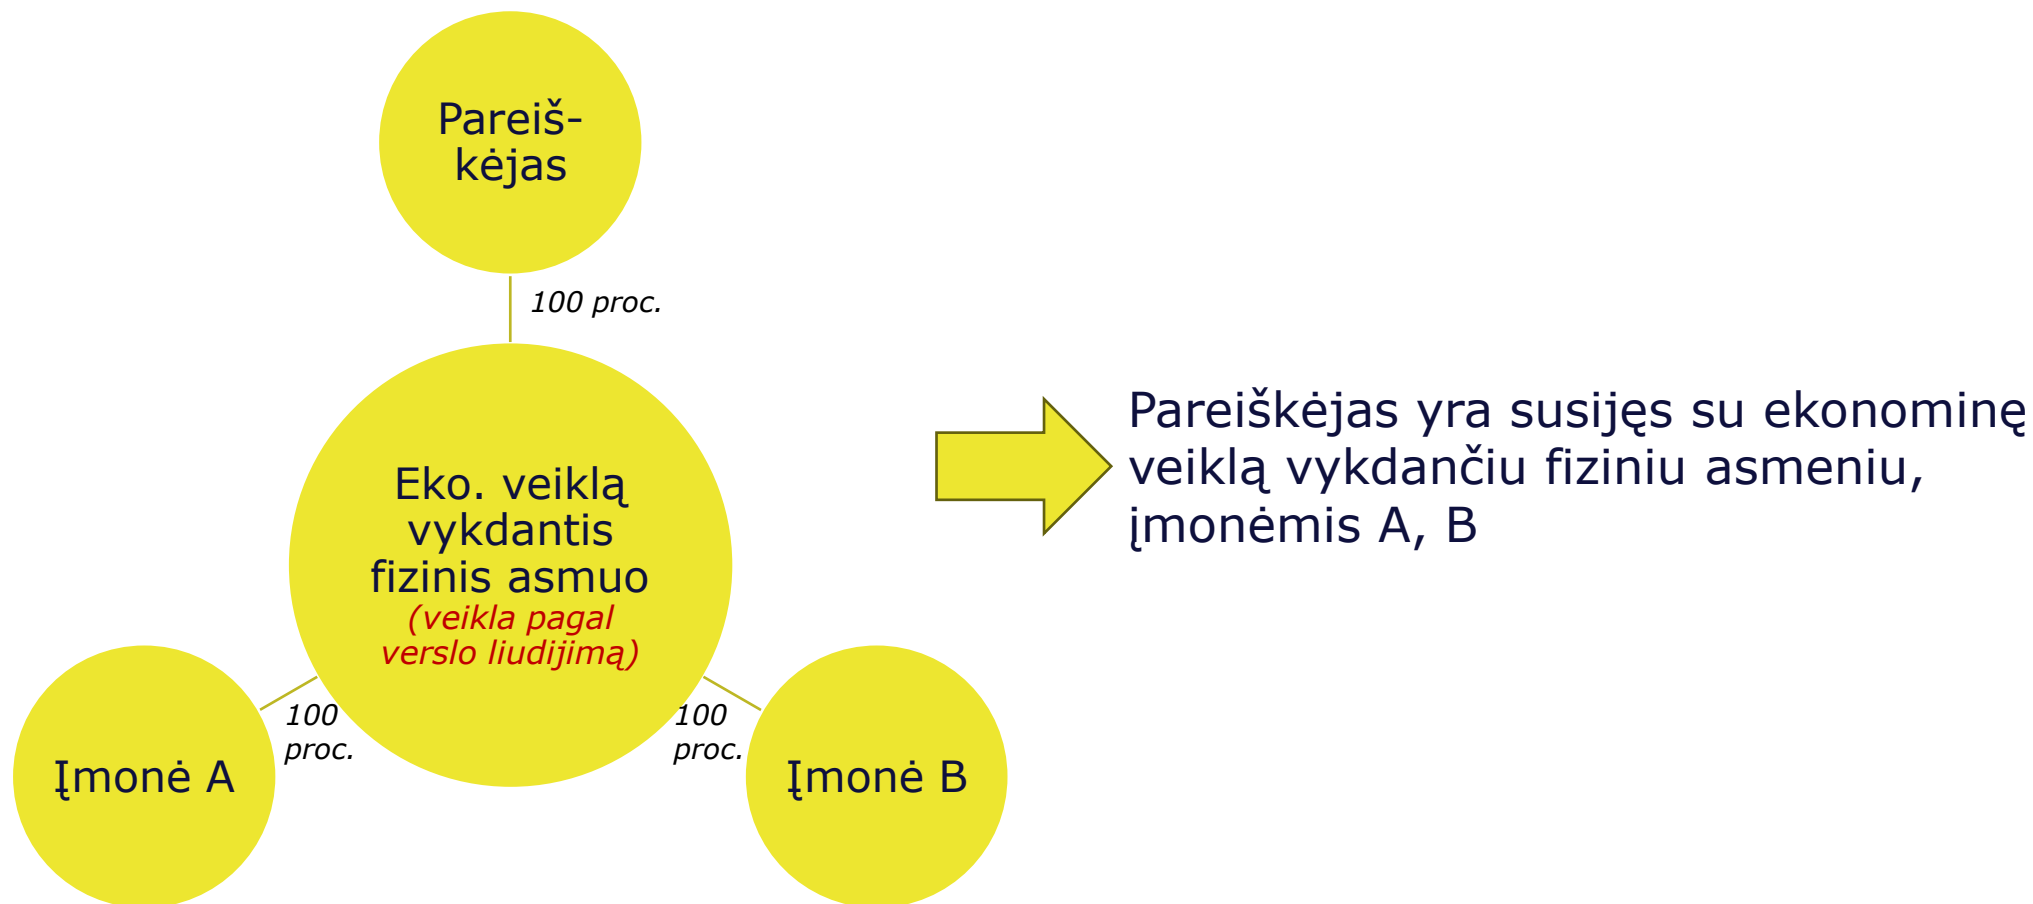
Pareiškėjas

100 proc.

Eko. veiklą vykdantis fizinis asmuo
(veikla pagal verslo liudijimą)

100 proc.

100 proc.

Įmonė A

Įmonė B

Pareiškėjas yra susijęs su ekonominę veiklą vykdančiu fiziniu asmeniu, įmonėmis A, B